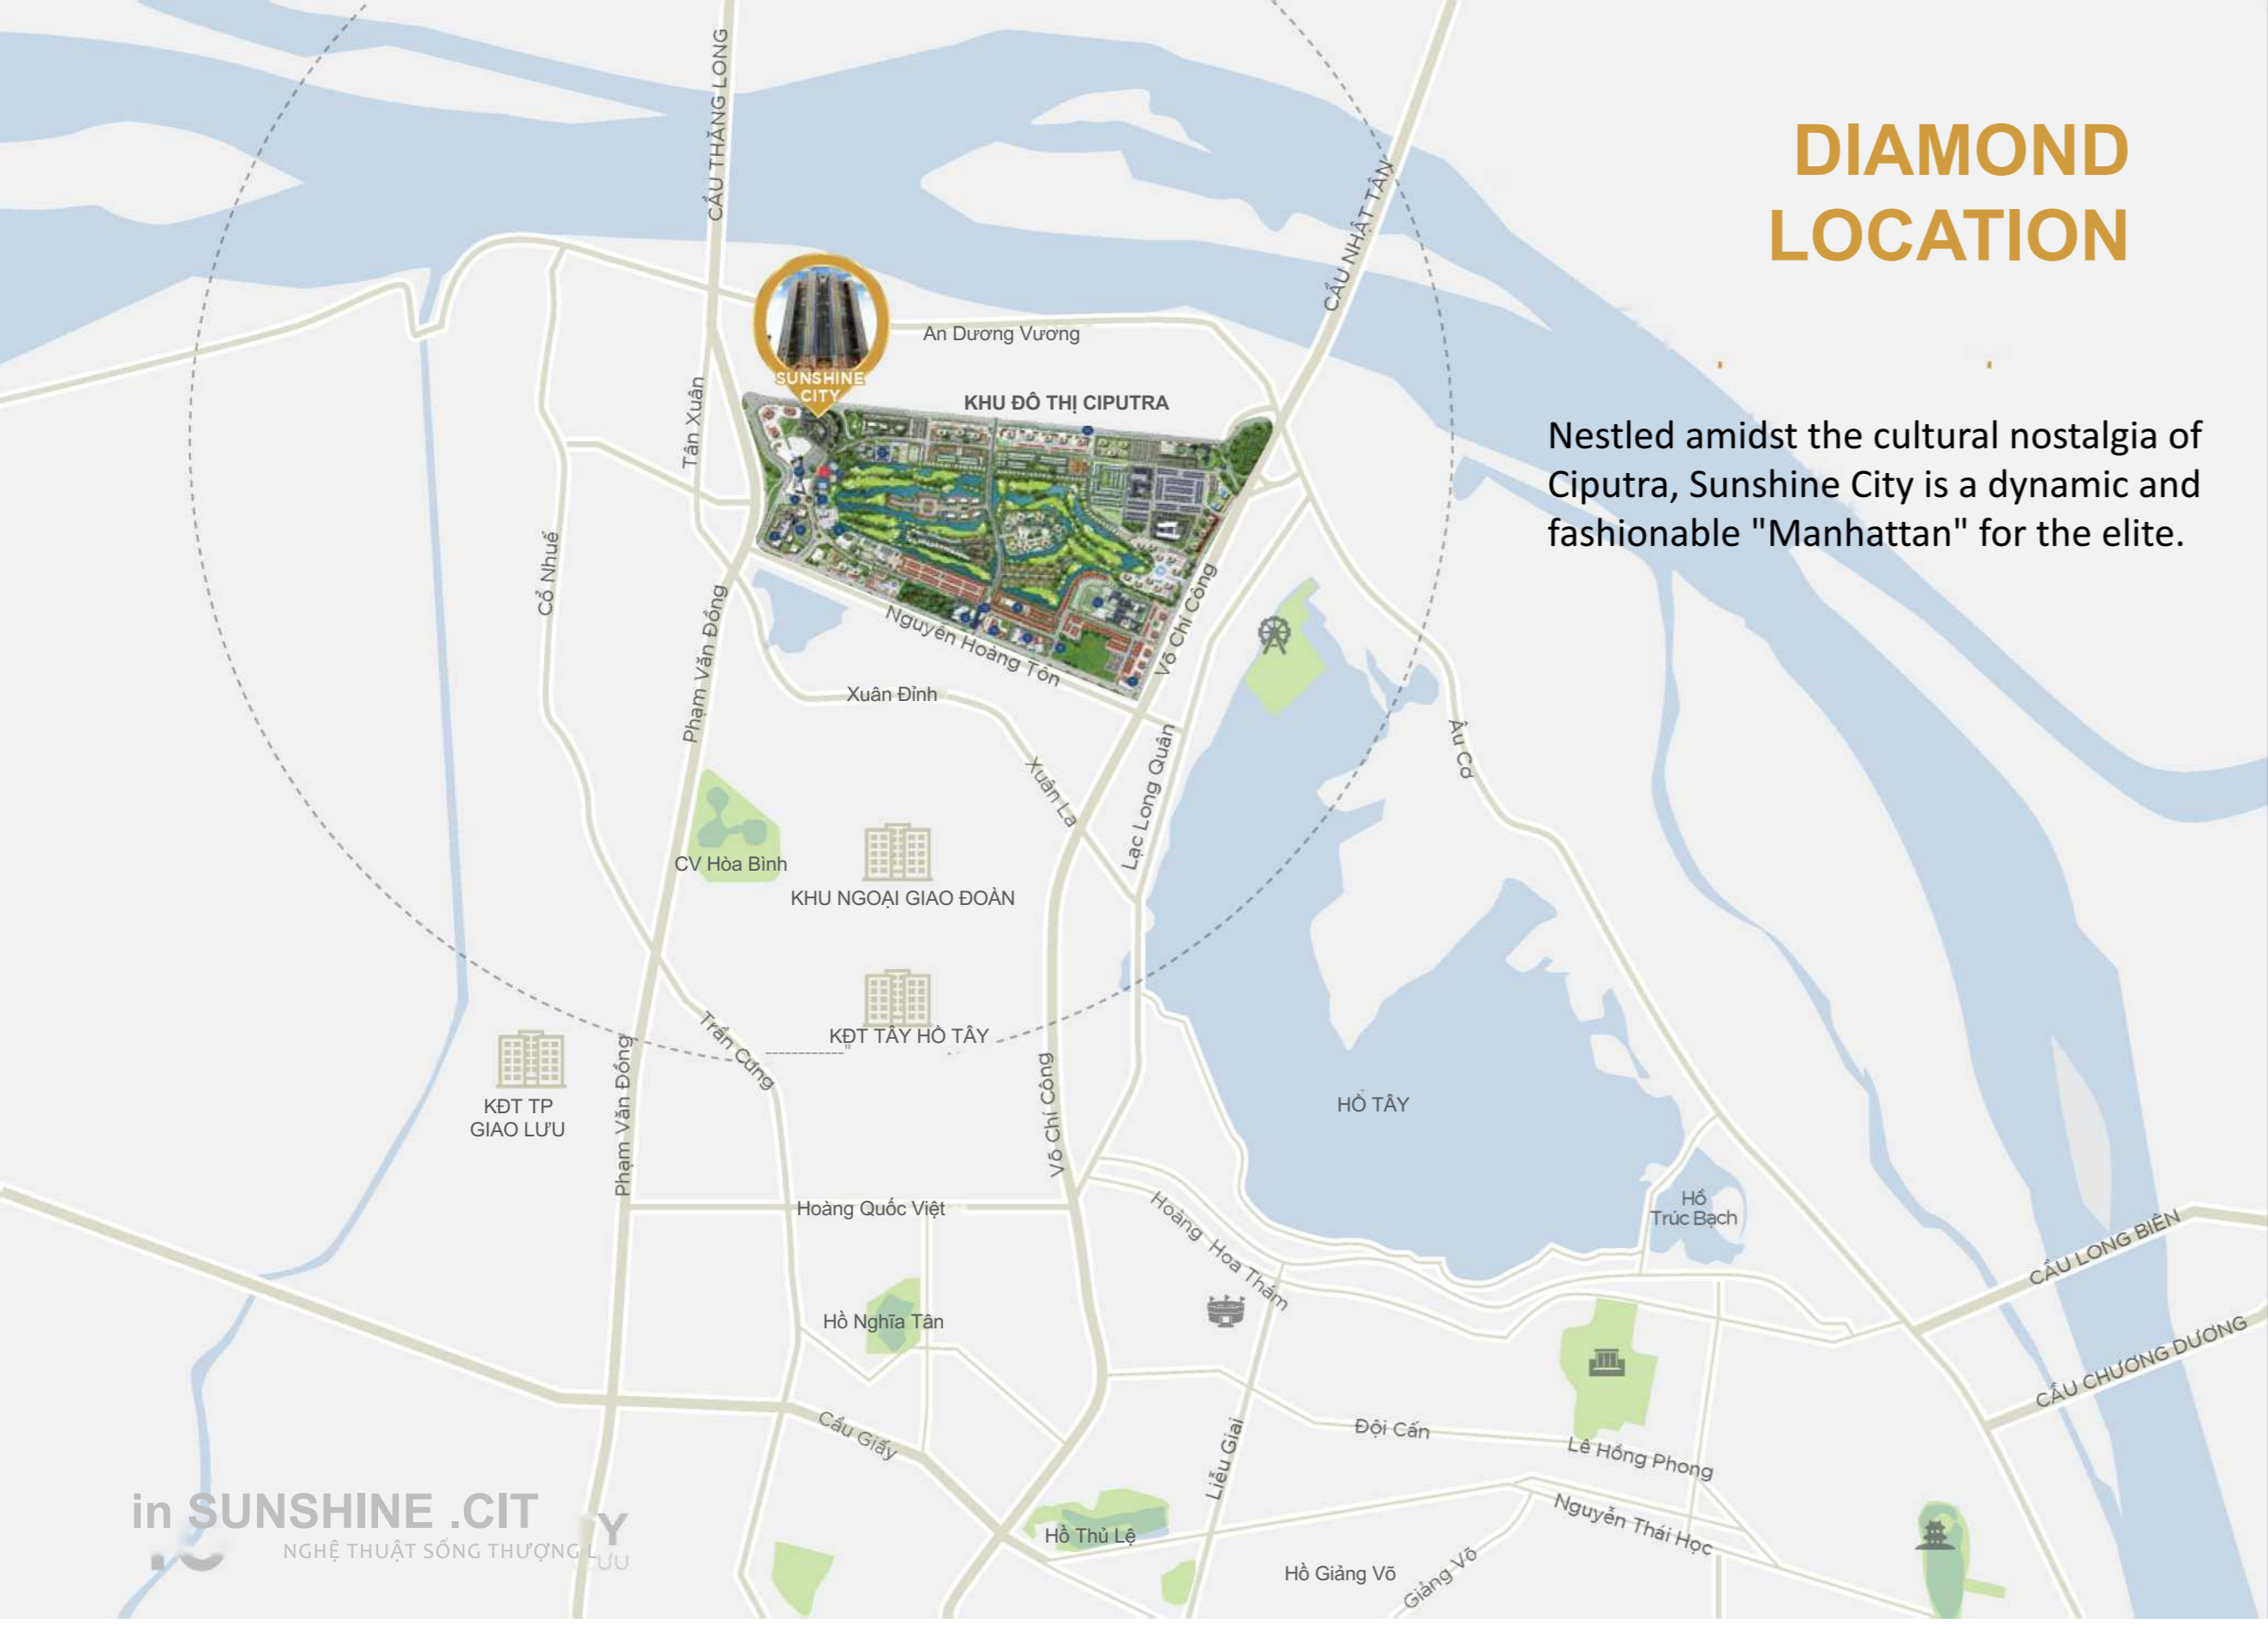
DIAMOND LOCATION

Nestled amidst the cultural nostalgia of Ciputra, Sunshine City is a dynamic and fashionable "Manhattan" for the elite.

CẦU THĂNG LONG
CẦU NHẬT TÂN
SUNSHINE CITY
An Dương Vương
KHU ĐÔ THỊ CIPUTRA
Tân Xuân
Cổ Nhuế
Phạm Văn Đồng
Nguyễn Hoàng Tôn
Võ Chí Công
Xuân Đỉnh
Xuân La
Lạc Long Quân
Âu Cơ
CV Hòa Bình
KHU NGOẠI GIAO ĐOÀN
KĐT TÂY HỒ TÂY
Trần Cung
KĐT TP GIAO LƯU
Phạm Văn Đồng
Võ Chí Công
HỒ TÂY
Hồ Trúc Bạch
Hoàng Quốc Việt
Hoàng Hoa Thám
CẦU LONG BIÊN
CẦU CHƯƠNG DƯƠNG
Hồ Nghĩa Tân
Cầu Giấy
Đội Cấn
Lê Hồng Phong
Liễu Giai
Nguyễn Thái Học
Hồ Thủ Lệ
Hồ Giảng Võ
Giảng Võ
in SUNSHINE .CITY
NGHỆ THUẬT SỐNG THƯỢNG LƯU